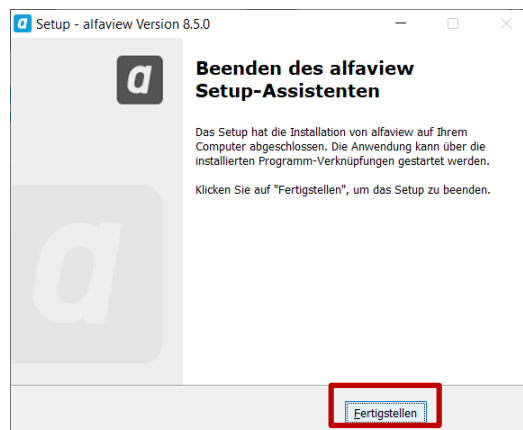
Setup - alfaview Version 8.5.0

a

Beenden des alfaview Setup-Assistenten

Das Setup hat die Installation von alfaview auf Ihrem Computer abgeschlossen. Die Anwendung kann über die installierten Programm-Verknüpfungen gestartet werden.

Klicken Sie auf "Fertigstellen", um das Setup zu beenden.

a

Fertigstellen